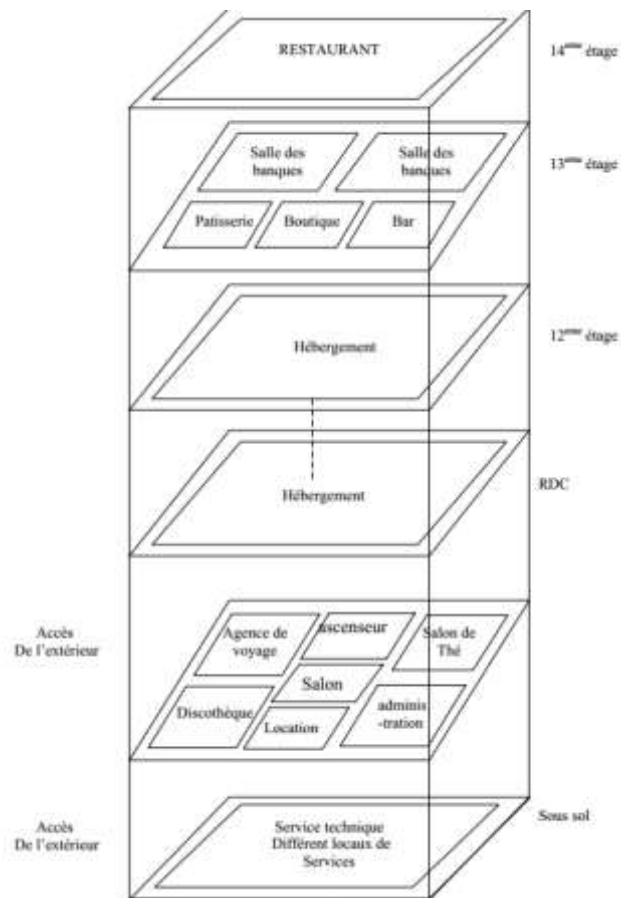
RESTAURANT

14$^{ème}$ étage

Salle des banques

Salle des banques

13$^{ème}$ étage

Patisserie

Boutique

Bar

Hébergement

12$^{ème}$ étage

Hébergement

RDC

Accès De l'extérieur

Agence de voyage

ascenseur

Salon de Thé

Salon

Discothèque

Location

adminis -tration

Accès De l'extérieur

Service technique Différent locaux de Services

Sous sol